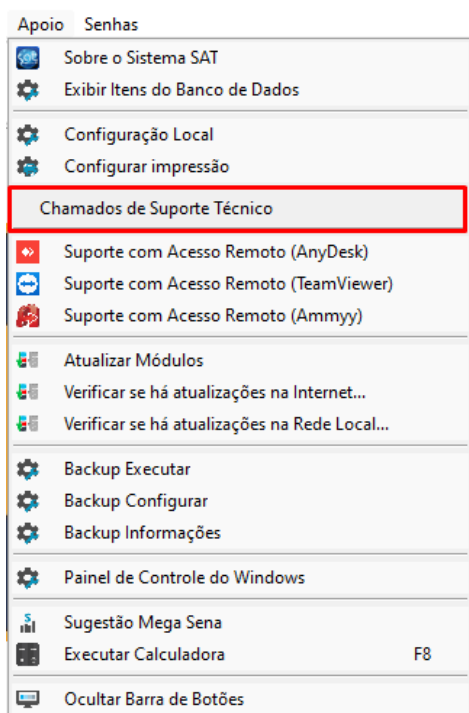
Apoio Senhas

Sobre o Sistema SAT
Exibir Itens do Banco de Dados

Configuração Local
Configurar impressão

Chamados de Suporte Técnico

Suporte com Acesso Remoto (AnyDesk)
Suporte com Acesso Remoto (TeamViewer)
Suporte com Acesso Remoto (Ammyy)

Atualizar Módulos
Verificar se há atualizações na Internet...
Verificar se há atualizações na Rede Local...

Backup Executar
Backup Configurar
Backup Informações

Painel de Controle do Windows

Sugestão Mega Sena
Executar Calculadora F8

Ocultar Barra de Botões